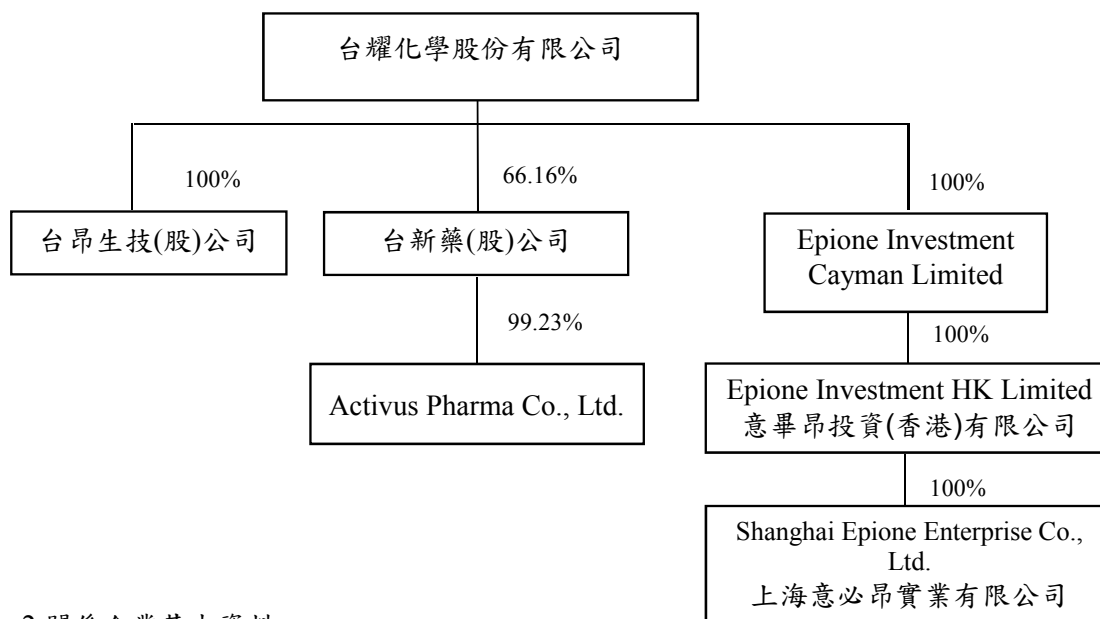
台耀化學股份有限公司

100%

台昂生技(股)公司

66.16%

台新藥(股)公司

99.23%

Activus Pharma Co., Ltd.

100%

Epione Investment Cayman Limited

100%

Epione Investment HK Limited
意畢昂投資(香港)有限公司

100%

Shanghai Epione Enterprise Co., Ltd.
上海意必昂實業有限公司

2.關係企業基本資料